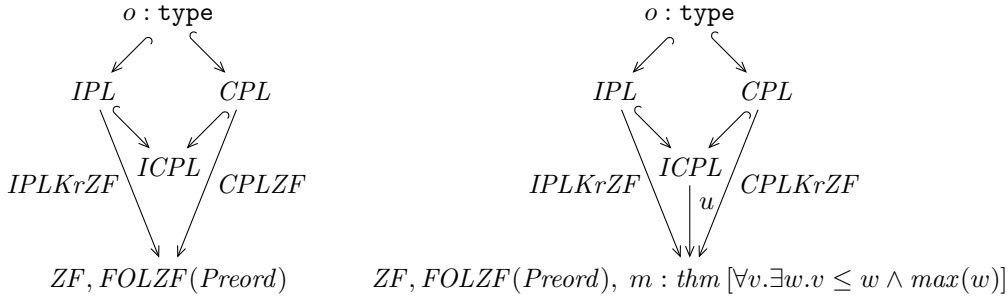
$o : \texttt{type}$

$IPL$ $CPL$

$ICPL$

$IPLKrZF$ $CPLZF$

$ZF, FOLZF(Preord)$

$o : \texttt{type}$

$IPL$ $CPL$

$ICPL$

$IPLKrZF$ $u$ $CPLKrZF$

$ZF, FOLZF(Preord),\ m : thm\,[\forall v.\exists w.v \leq w \wedge max(w)]$